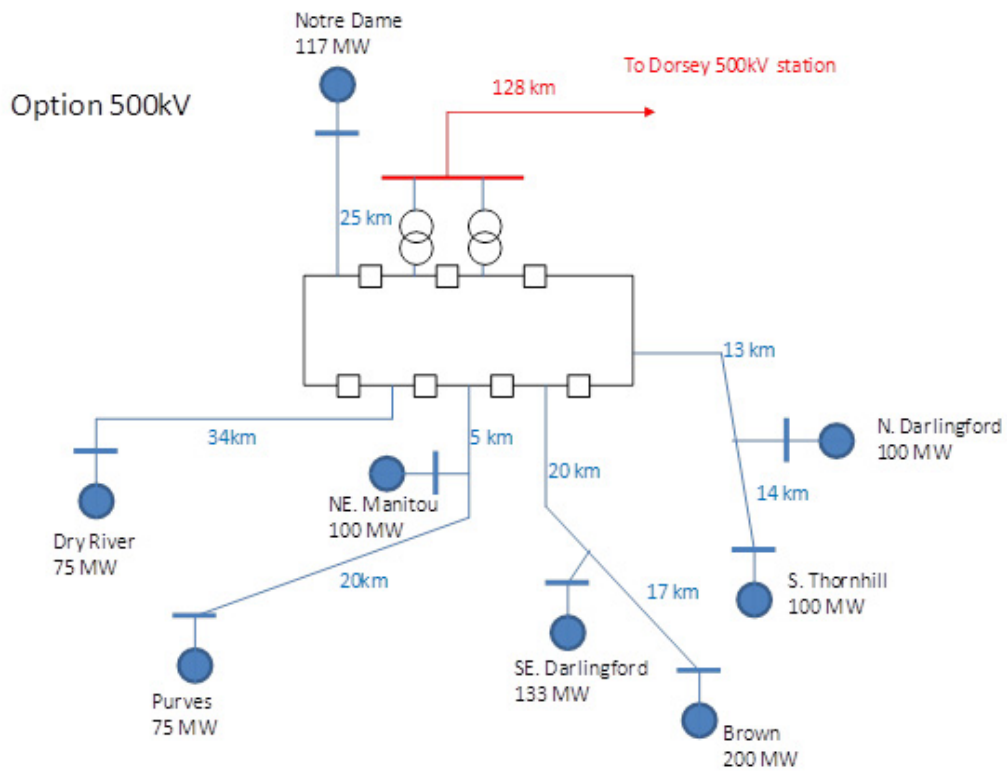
Notre Dame
117 MW

Option 500kV

To Dorsey 500kV station

128 km

25 km

13 km

N. Darlingford
100 MW

34km

5 km

NE. Manitou
100 MW

20 km

14 km

Dry River
75 MW

20km

S. Thornhill
100 MW

17 km

SE. Darlingford
133 MW

Purves
75 MW

Brown
200 MW